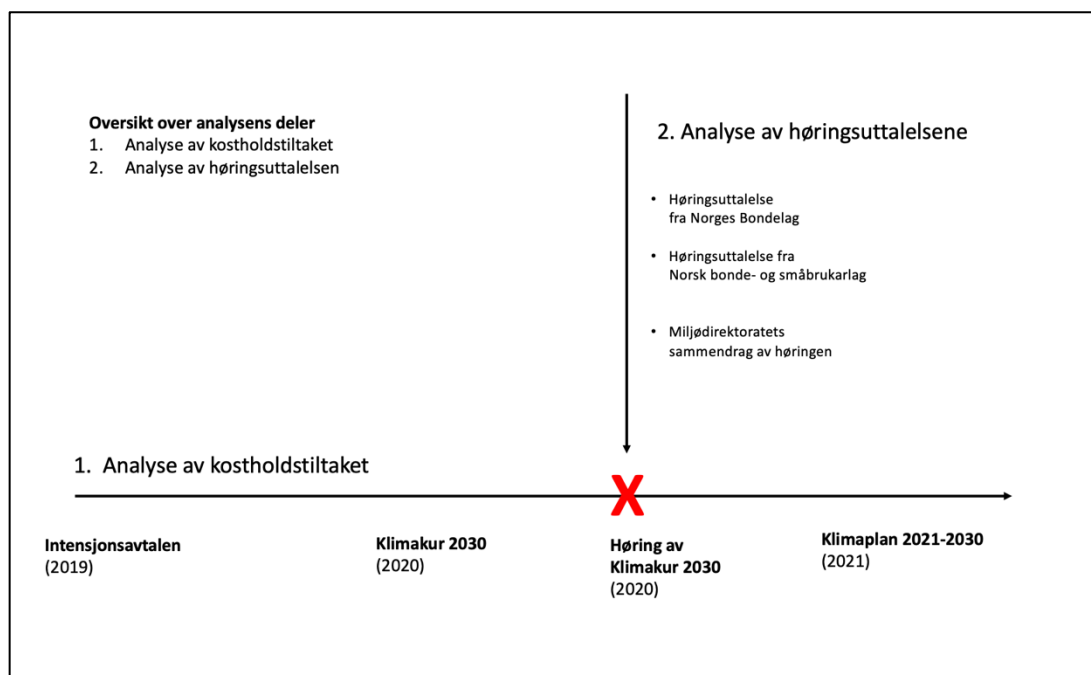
**Oversikt over analysens deler**
1. Analyse av kostholdstiltaket
2. Analyse av høringsuttalelsen

2. Analyse av høringsuttalelsene

- Høringsuttalelse fra Norges Bondelag
- Høringsuttalelse fra Norsk bonde- og småbrukarlag
- Miljødirektoratets sammendrag av høringen

1. Analyse av kostholdstiltaket

X

**Intensjonsavtalen** (2019)

**Klimakur 2030** (2020)

**Høring av Klimakur 2030** (2020)

**Klimaplan 2021-2030** (2021)